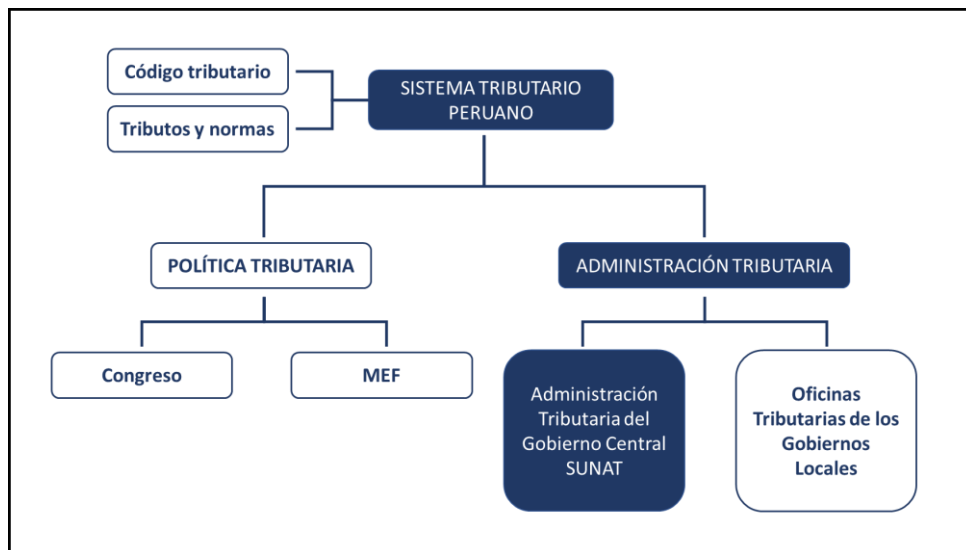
Código tributario

Tributos y normas

SISTEMA TRIBUTARIO PERUANO

POLÍTICA TRIBUTARIA

ADMINISTRACIÓN TRIBUTARIA

Congreso

MEF

Administración Tributaria del Gobierno Central SUNAT

Oficinas Tributarias de los Gobiernos Locales